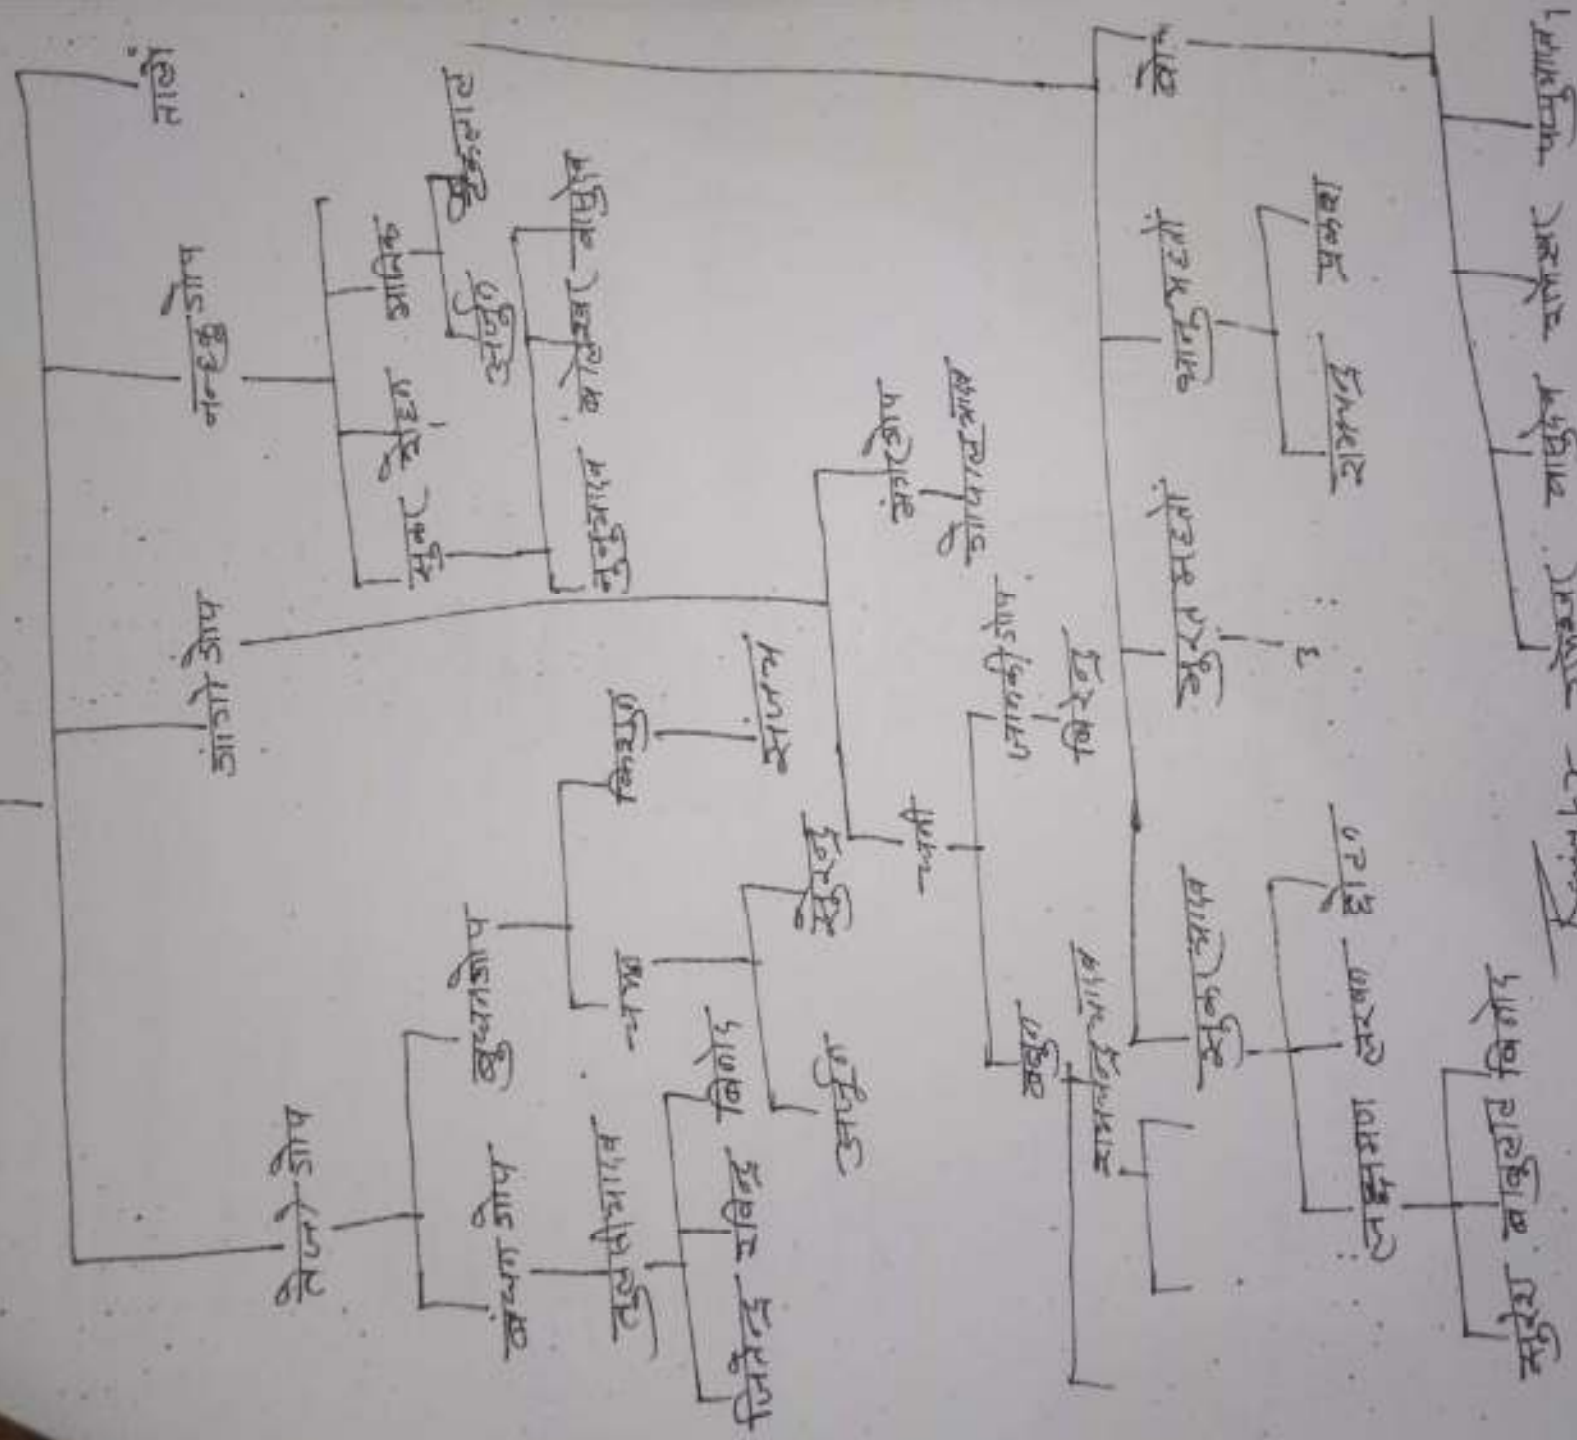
नाथो

नेपाे डोप

आंडो डोप

नन्दकू डोप

कंचन डोप

कुंदन डोप

तुलसीराम

चन्द्र

किशन

जितेन्द्र

रविन्द्र

विनोद

आशीष

सुरेन्द्र

रुपचन्द

सुरेश

सोहन

आलोक

कुलदीप

अंकित

मनमोहन

कमलेश

जोगेन्द्र

अंगद डोप

डायाराम

पत्नी

जानकी डोप

वीरेन्द्र

केवल

रामचन्द्र

लाल सिंह

सुरत सिंह

आनन्द सिंह

कुलदीप

दीपक

प्रदीप

प्रकाश

लक्ष्मण

तरुण

हरीश

सुरेश

बाबूलाल

विनोद

रमेश

राकेश

सुरेश

पद्मराम

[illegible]